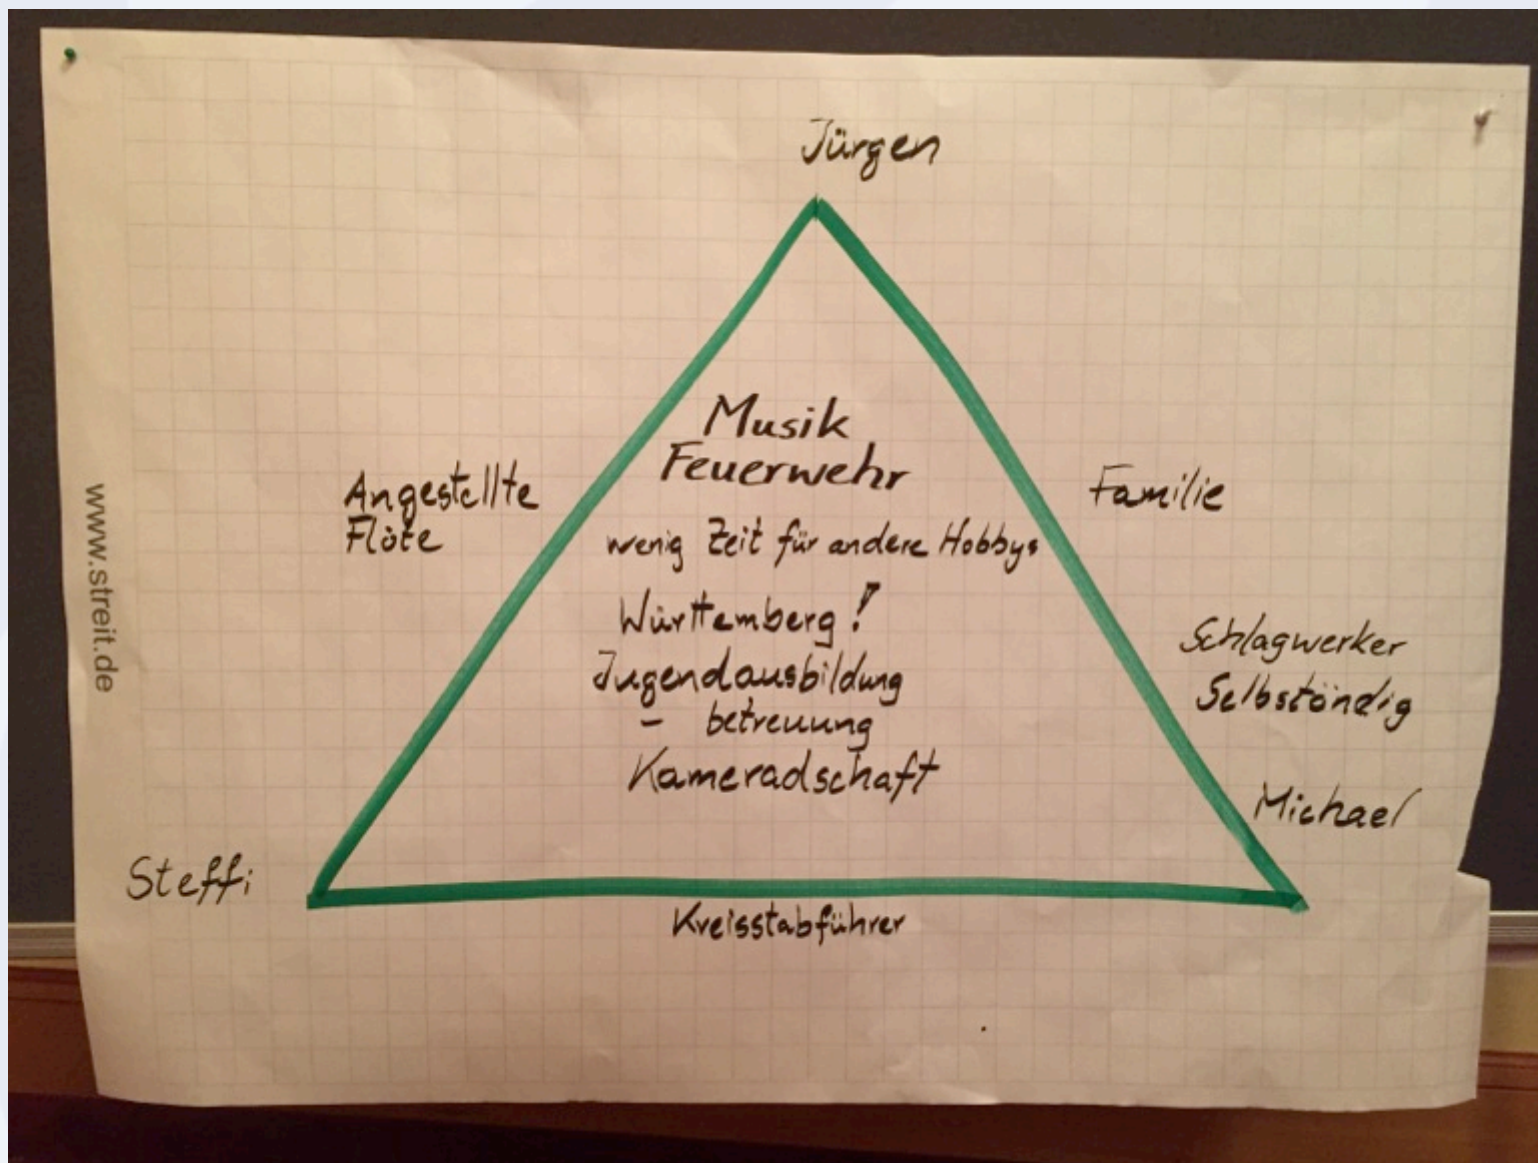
Jürgen

Angestellte
Flöte

Musik
Feuerwehr

wenig Zeit für andere Hobbys

Württemberg!
Jugendausbildung
- betreuung
Kameradschaft

Familie

Schlagwerker
Selbständig

Michael

Steffi

Kreisstabführer

www.streit.de